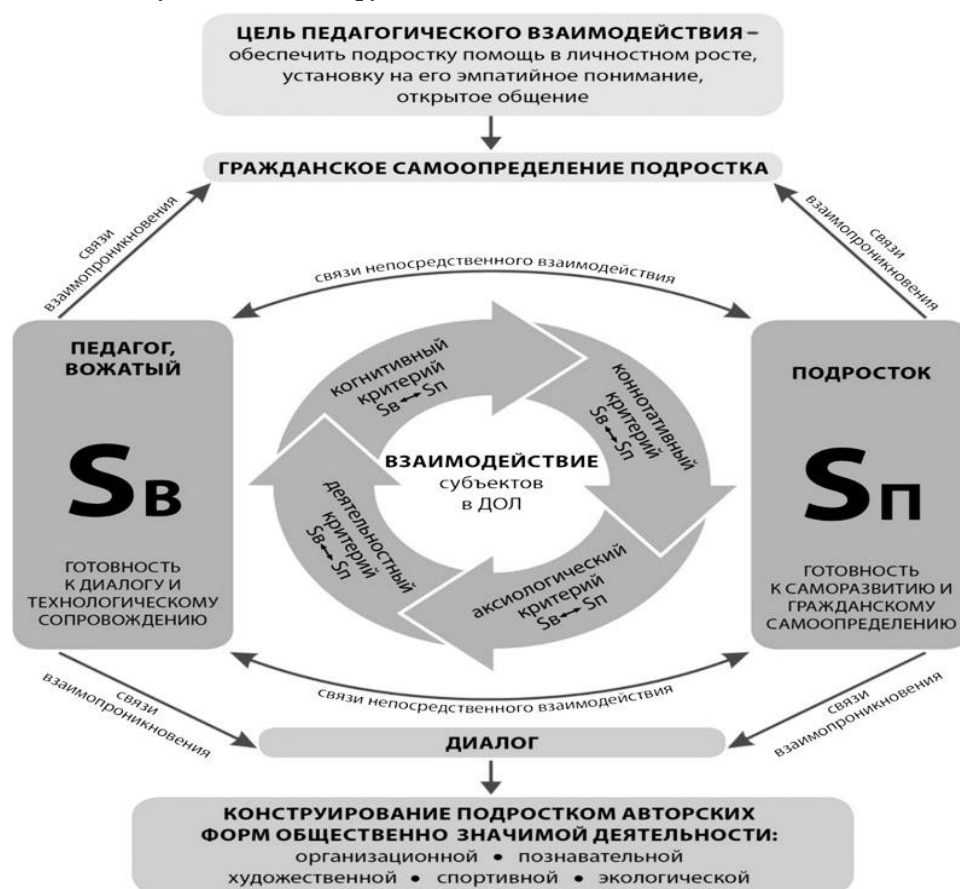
ЦЕЛЬ ПЕДАГОГИЧЕСКОГО ВЗАИМОДЕЙСТВИЯ – обеспечить подростку помощь в личностном росте, установку на его эмпатийное понимание, открытое общение

ГРАЖДАНСКОЕ САМООПРЕДЕЛЕНИЕ ПОДРОСТКА

связи взаимопроникновения

связи взаимопроникновения

связи непосредственного взаимодействия

ПЕДАГОГ, ВОЖАТЫЙ

Sв

ГОТОВНОСТЬ К ДИАЛОГУ И ТЕХНОЛОГИЧЕСКОМУ СОПРОВОЖДЕНИЮ

когнитивный критерий Sв ↔ Sп

коннотативный критерий Sв ↔ Sп

ВЗАИМОДЕЙСТВИЕ субъектов в ДОЛ

деятельностный критерий Sв ↔ Sп

аксиологический критерий Sв ↔ Sп

ПОДРОСТОК

Sп

ГОТОВНОСТЬ К САМОРАЗВИТИЮ И ГРАЖДАНСКОМУ САМООПРЕДЕЛЕНИЮ

связи непосредственного взаимодействия

связи взаимопроникновения

связи взаимопроникновения

ДИАЛОГ

КОНСТРУИРОВАНИЕ ПОДРОСТКОМ АВТОРСКИХ ФОРМ ОБЩЕСТВЕННО ЗНАЧИМОЙ ДЕЯТЕЛЬНОСТИ:
организационной • познавательной
художественной • спортивной • экологической